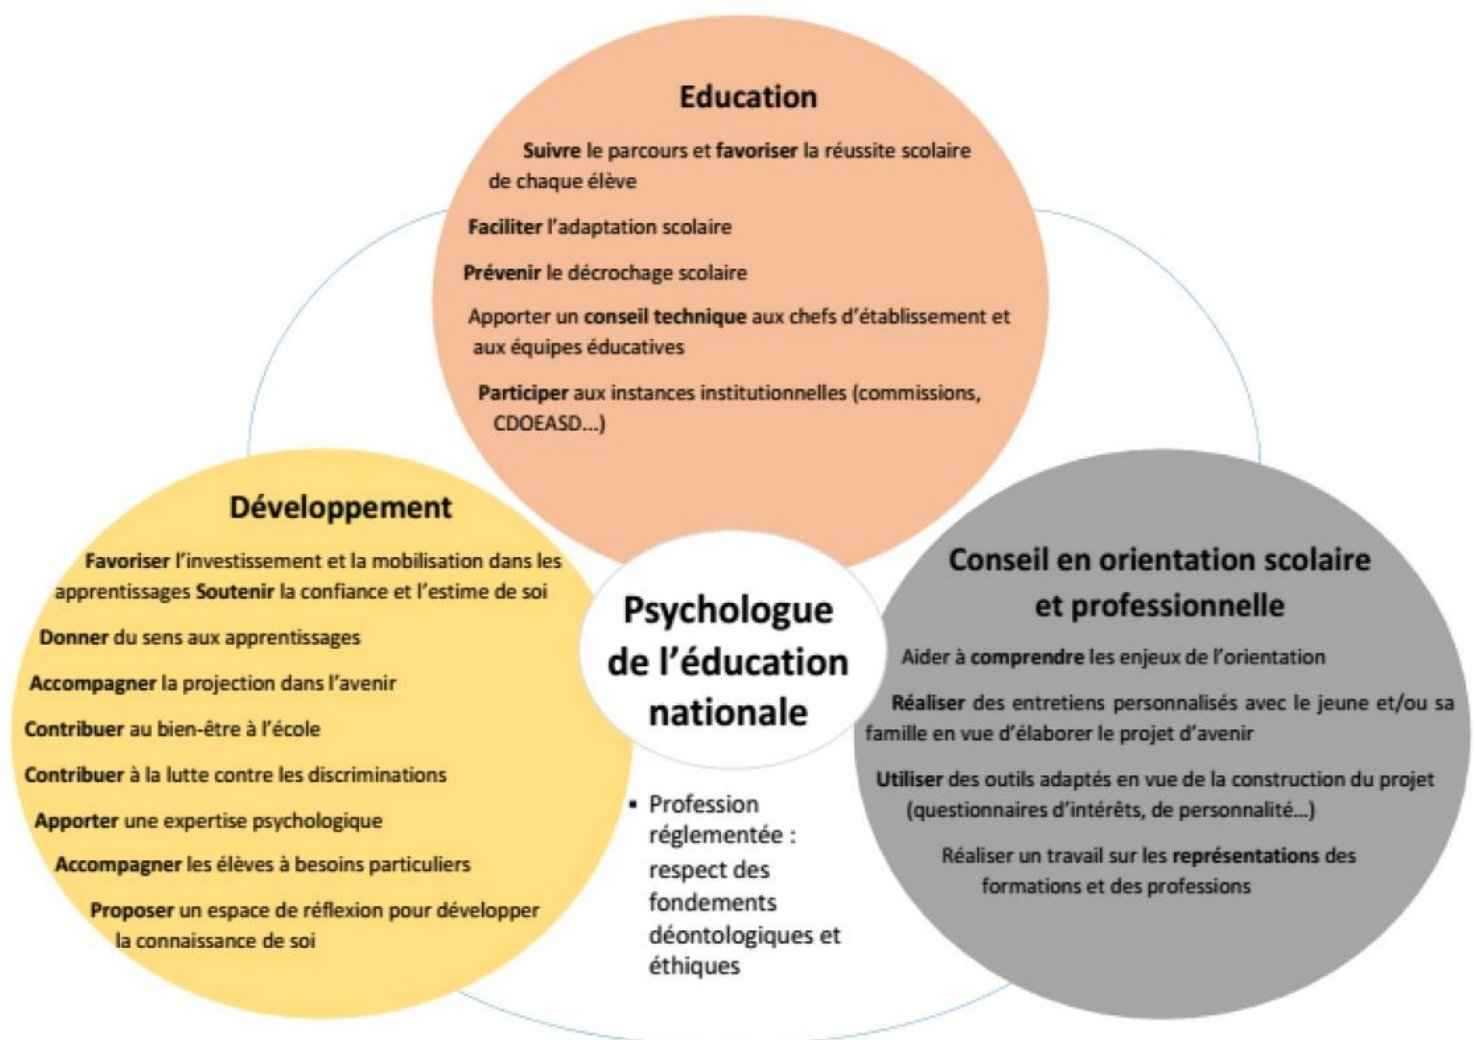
Education

Suivre le parcours et favoriser la réussite scolaire de chaque élève

Faciliter l'adaptation scolaire

Prévenir le décrochage scolaire

Apporter un conseil technique aux chefs d'établissement et aux équipes éducatives

Participer aux instances institutionnelles (commissions, CDOEASD...)

Développement

Favoriser l'investissement et la mobilisation dans les apprentissages Soutenir la confiance et l'estime de soi

Donner du sens aux apprentissages

Accompagner la projection dans l'avenir

Contribuer au bien-être à l'école

Contribuer à la lutte contre les discriminations

Apporter une expertise psychologique

Accompagner les élèves à besoins particuliers

Proposer un espace de réflexion pour développer la connaissance de soi

Psychologue de l'éducation nationale

- Profession réglementée : respect des fondements déontologiques et éthiques

Conseil en orientation scolaire et professionnelle

Aider à comprendre les enjeux de l'orientation

Réaliser des entretiens personnalisés avec le jeune et/ou sa famille en vue d'élaborer le projet d'avenir

Utiliser des outils adaptés en vue de la construction du projet (questionnaires d'intérêts, de personnalité...)

Réaliser un travail sur les représentations des formations et des professions